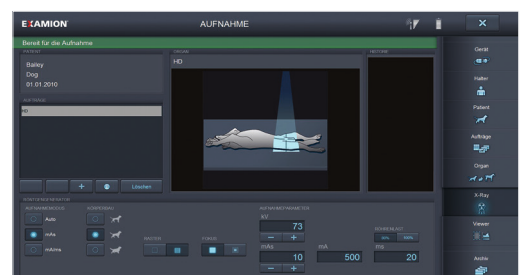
EXAMION

AUFNAHME

Bereit für die Aufnahme

PATIENT

Bailey
Dog
01.01.2010

AUFTRÄGE

HD

+

Löschen

ORGAN

HD

HISTORIE

Gerät

Halter

Patient

Aufträge

Organ

X-Ray

Viewer

Archiv

AUFNAHMEPARAMETER

Auto

mAs

mAms

kV

73

mAs

10

mA

500

ms

20

80%

100%